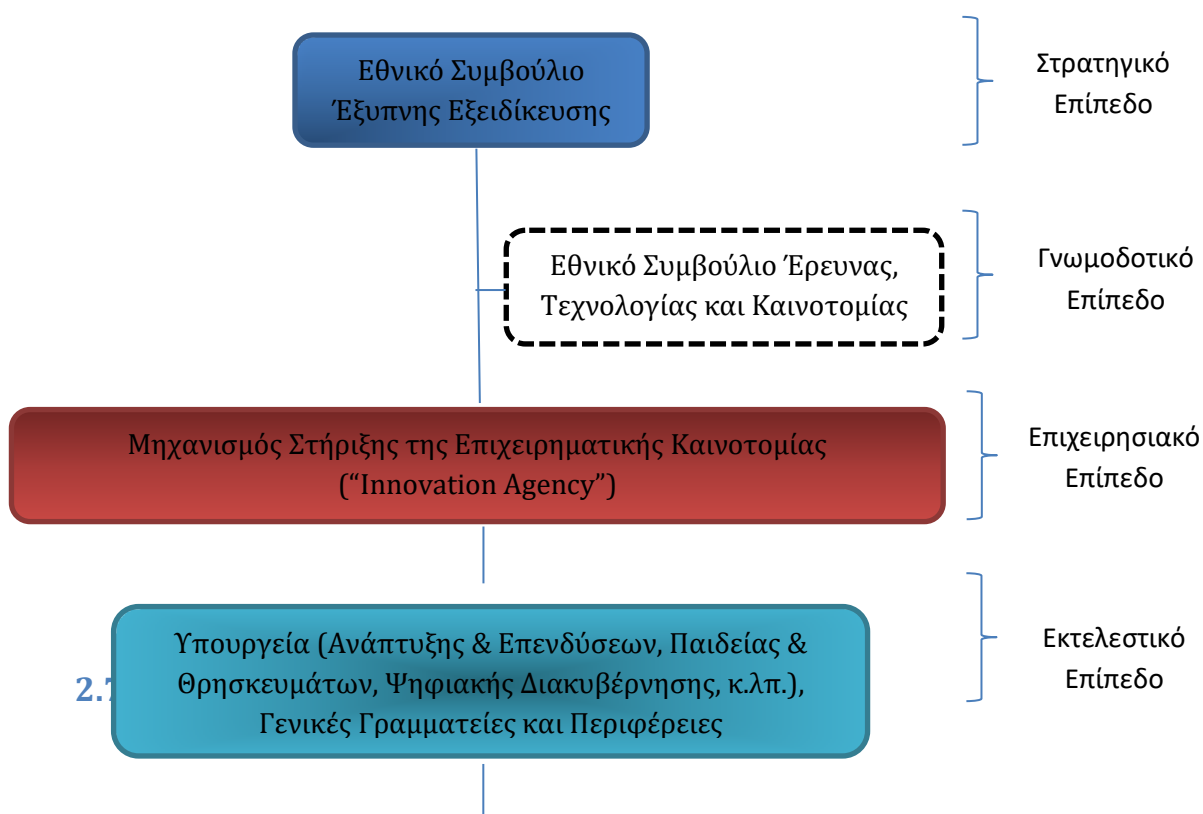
Εθνικό Συμβούλιο Έξυπνης Εξειδίκευσης

Στρατηγικό Επίπεδο

Εθνικό Συμβούλιο Έρευνας, Τεχνολογίας και Καινοτομίας

Γνωμοδοτικό Επίπεδο

Μηχανισμός Στήριξης της Επιχειρηματικής Καινοτομίας ("Innovation Agency")

Επιχειρησιακό Επίπεδο

2.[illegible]

Υπουργεία (Ανάπτυξης & Επενδύσεων, Παιδείας & Θρησκευμάτων, Ψηφιακής Διακυβέρνησης, κ.λπ.), Γενικές Γραμματείες και Περιφέρειες

Εκτελεστικό Επίπεδο